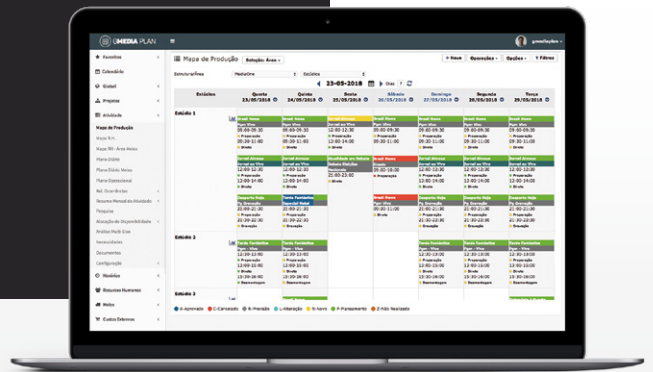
MEDIA PLAN

gonzalojabes

Favoritos
Calendário
Global
Projetos
Atividade
Mapa de Produção
Mapa Bck
Mapa TM - Área Meios
Plano Diário
Plano Diário Meios
Plano Operacional
Rel. Ocorrências
Resumo Mensal de Atividade
Pesquisa
Alocação de Disponibilidade
Análise Multi Eixo
Associações
Documentos
Configuração
Recursos Humanos
Meios
Custos Externos

Mapa de Produção

Estruturas/Área

MediaOne

Estúdios

23-05-2018

+ Novo

Operações

Opções

Filtros

| Estúdio | Quarta 23/05/2018 | Quinta 24/05/2018 | Sexta 25/05/2018 | Sábado 26/05/2018 | Domingo 27/05/2018 | Segunda 28/05/2018 | Terça 29/05/2018 |
|---|---|---|---|---|---|---|---|
| Estúdio 1 | Jornal das 13 / Diário Júnior | | | | | | |
| Estúdio 2 | | | | | | | |
| Estúdio 3 | | | | | | | |

A: Aprovado  C: Cancelado  R: Previsão  L: Integração  N: Novo  P: Planeamento  Não Realizado